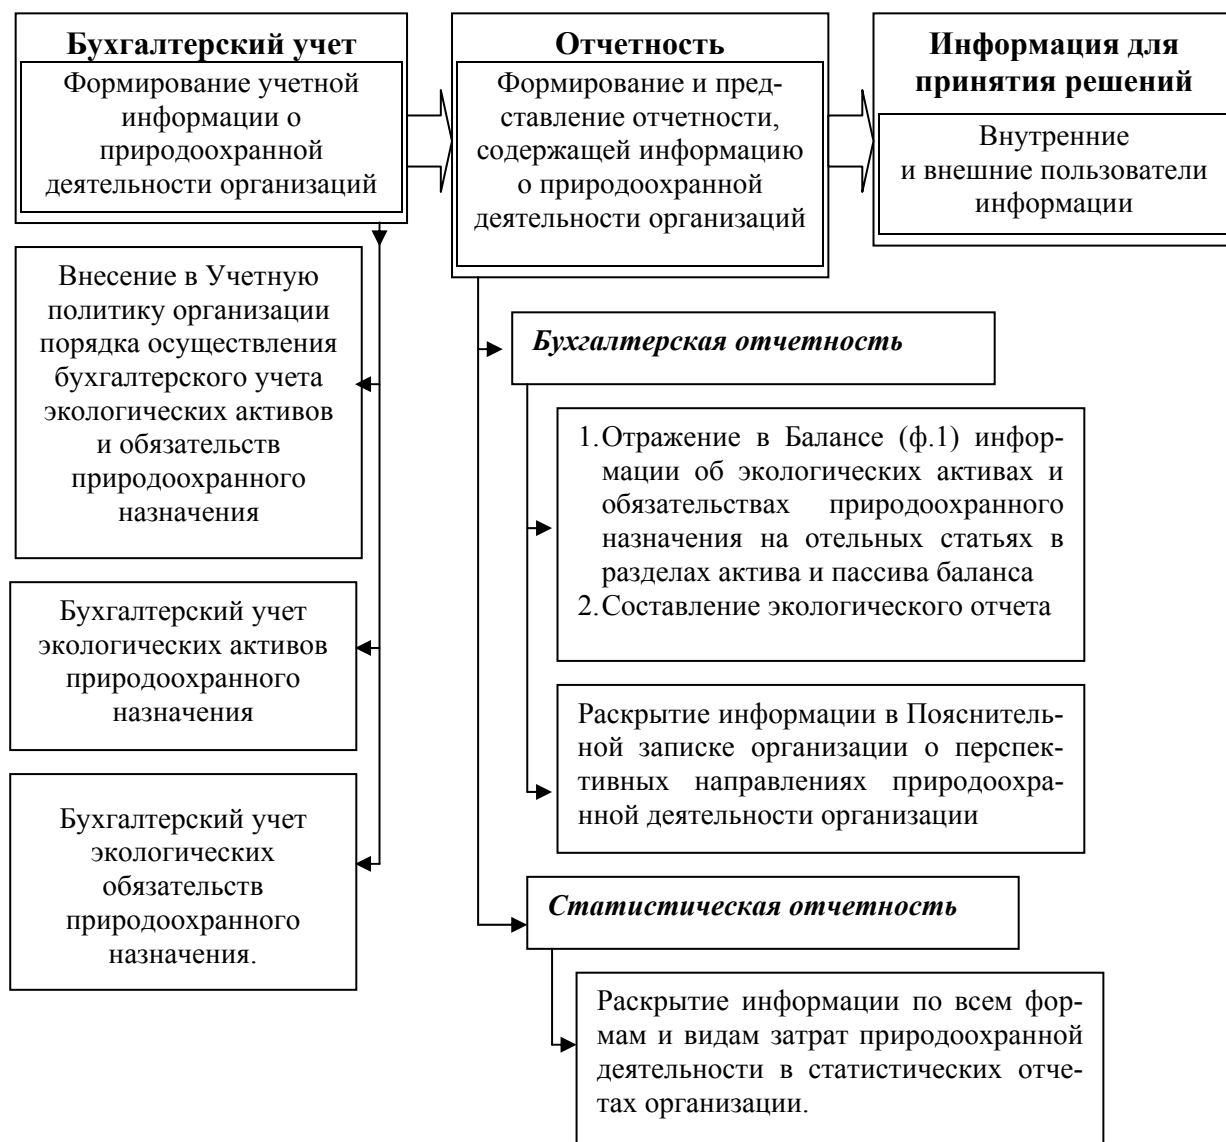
Бухгалтерский учет

Формирование учетной информации о природоохранной деятельности организаций

Отчетность

Формирование и представление отчетности, содержащей информацию о природоохранной деятельности организаций

Информация для принятия решений

Внутренние и внешние пользователи информации

Внесение в Учетную политику организации порядка осуществления бухгалтерского учета экологических активов и обязательств природоохранного назначения

Бухгалтерский учет экологических активов природоохранного назначения

Бухгалтерский учет экологических обязательств природоохранного назначения.

*Бухгалтерская отчетность*

1. Отражение в Балансе (ф.1) информации об экологических активах и обязательствах природоохранного назначения на отельных статьях в разделах актива и пассива баланса
2. Составление экологического отчета

Раскрытие информации в Пояснительной записке организации о перспективных направлениях природоохранной деятельности организации

*Статистическая отчетность*

Раскрытие информации по всем формам и видам затрат природоохранной деятельности в статистических отчетах организации.